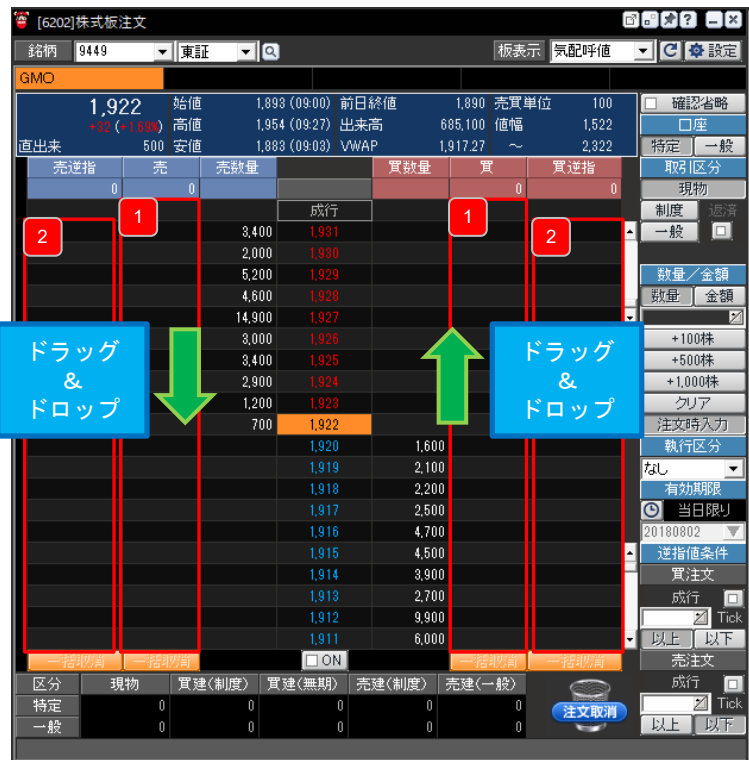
[6202]株式板注文

銘柄 9449 東証 板表示 気配呼値 設定

GMO

1,922 +82 (+1.63%) 始値 1,893 (09:00) 前日終値 1,890 売買単位 100
高値 1,954 (09:27) 出来高 685,100 値幅 1,522
直出来 500 安値 1,883 (09:03) VWAP 1,917.27 ～ 2,322

| 売逆指 | 売 | 売数量 | | 買数量 | 買 | 買逆指 |
|---|---|---|---|---|---|---|
| 0 | 0 | | | | 0 | 0 |
| 2 | 1 | | 成行 | | 1 | 2 |
| | | 3,400 | 1,931 | | | |
| | | 2,000 | 1,930 | | | |
| | | 5,200 | 1,929 | | | |
| | | 4,600 | 1,928 | | | |
| | | 14,900 | 1,927 | | | |
| | | 3,000 | 1,926 | | | |
| | | 3,400 | 1,925 | | | |
| | | 2,900 | 1,924 | | | |
| | | 1,200 | 1,923 | | | |
| | | 700 | 1,922 | | | |
| | | | 1,920 | 1,600 | | |
| | | | 1,919 | 2,100 | | |
| | | | 1,918 | 2,200 | | |
| | | | 1,917 | 2,500 | | |
| | | | 1,916 | 4,700 | | |
| | | | 1,915 | 4,500 | | |
| | | | 1,914 | 3,900 | | |
| | | | 1,913 | 2,700 | | |
| | | | 1,912 | 9,900 | | |
| | | | 1,911 | 6,000 | | |
| 一括取消 | 一括取消 | | ON | | 一括取消 | 一括取消 |

ドラッグ
&
ドロップ

ドラッグ
&
ドロップ

確認省略
口座
特定 一般
取引区分
現物
制度 返済
一般
数量／金額
数量 金額
+100株
+500株
+1,000株
クリア
注文時入力
執行区分
なし
有効期限
当日限り
20180802
逆指値条件
買注文
成行
Tick
以上 以下
売注文
成行
Tick
以上 以下

| 区分 | 現物 | 買建(制度) | 買建(無期) | 売建(制度) | 売建(一般) |
|---|---|---|---|---|---|
| 特定 | 0 | 0 | 0 | 0 | 0 |
| 一般 | 0 | 0 | 0 | 0 | 0 |

注文取消